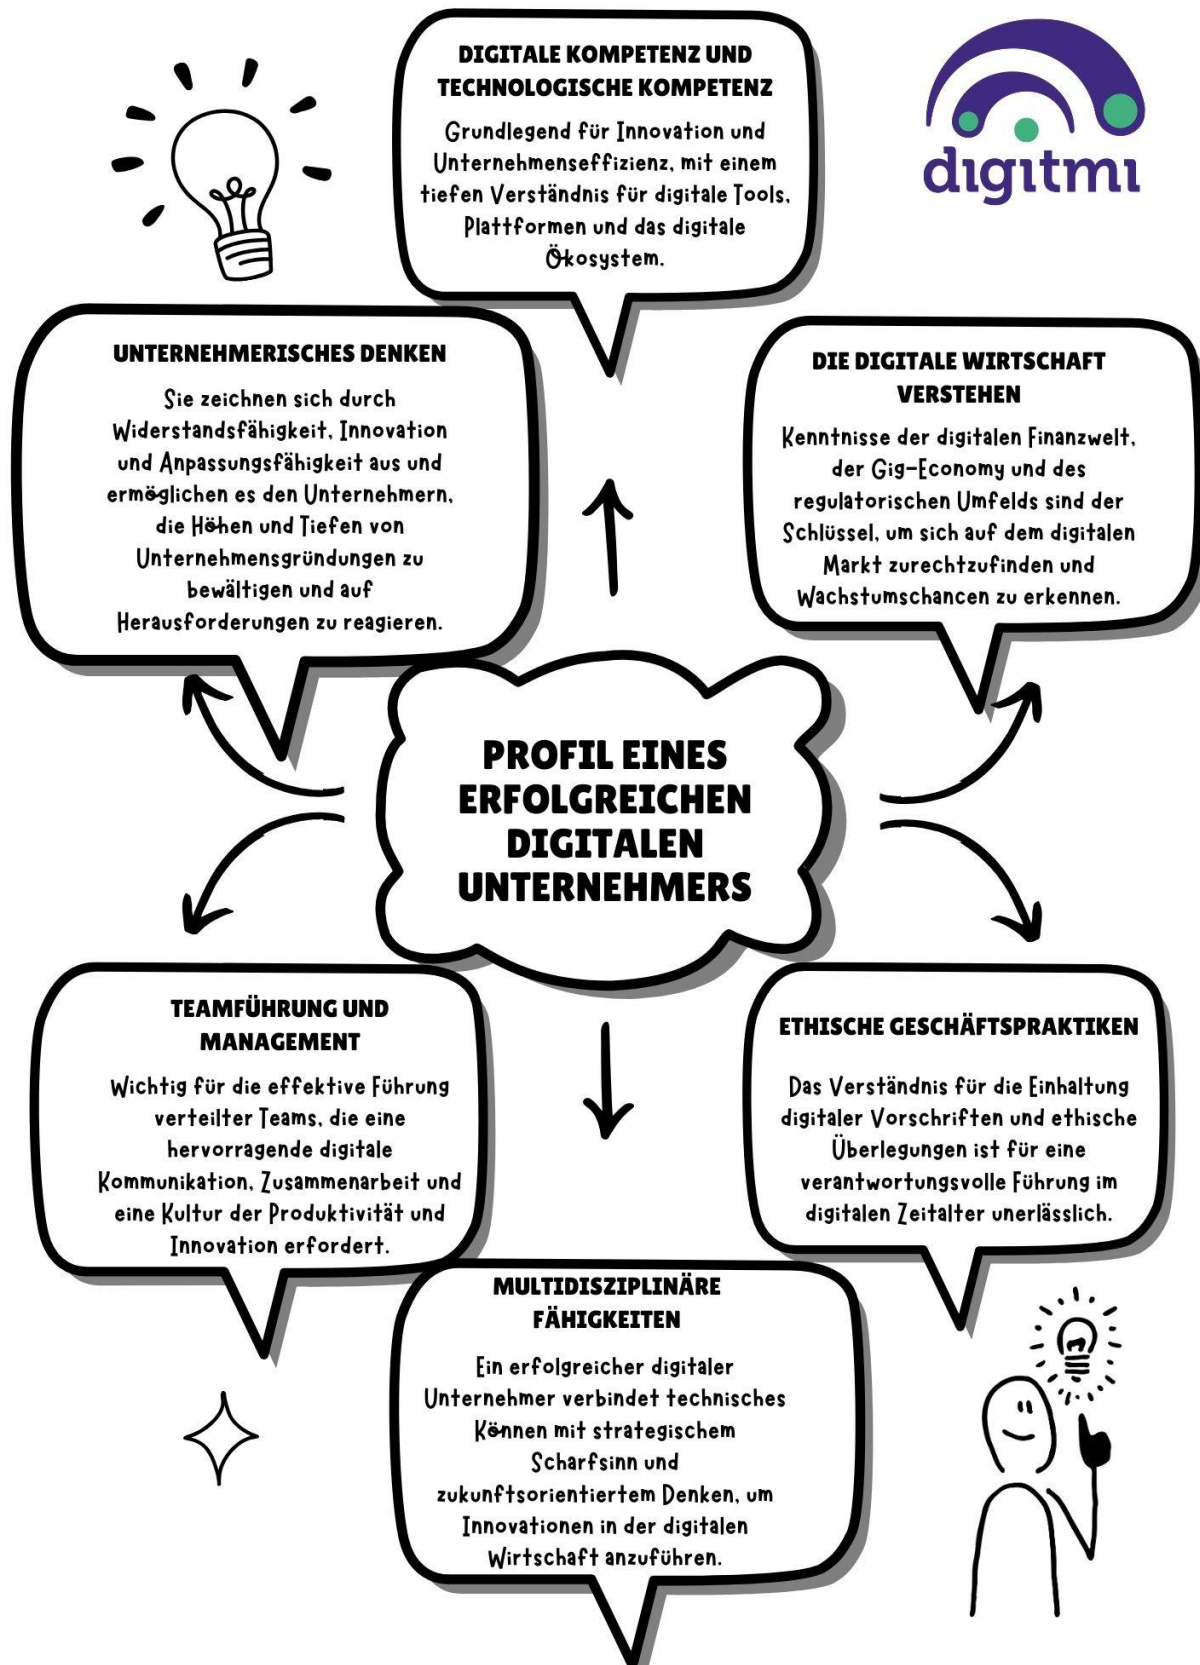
DIGITALE KOMPETENZ UND TECHNOLOGISCHE KOMPETENZ

Grundlegend für Innovation und Unternehmenseffizienz, mit einem tiefen Verständnis für digitale Tools, Plattformen und das digitale Ökosystem.

digitmi

UNTERNEHMERISCHES DENKEN

Sie zeichnen sich durch Widerstandsfähigkeit, Innovation und Anpassungsfähigkeit aus und ermöglichen es den Unternehmern, die Höhen und Tiefen von Unternehmensgründungen zu bewältigen und auf Herausforderungen zu reagieren.

DIE DIGITALE WIRTSCHAFT VERSTEHEN

Kenntnisse der digitalen Finanzwelt, der Gig-Economy und des regulatorischen Umfelds sind der Schlüssel, um sich auf dem digitalen Markt zurechtzufinden und Wachstumschancen zu erkennen.

PROFIL EINES ERFOLGREICHEN DIGITALEN UNTERNEHMERS

TEAMFÜHRUNG UND MANAGEMENT

Wichtig für die effektive Führung verteilter Teams, die eine hervorragende digitale Kommunikation, Zusammenarbeit und eine Kultur der Produktivität und Innovation erfordert.

ETHISCHE GESCHÄFTSPRAKTIKEN

Das Verständnis für die Einhaltung digitaler Vorschriften und ethische Überlegungen ist für eine verantwortungsvolle Führung im digitalen Zeitalter unerlässlich.

MULTIDISZIPLINÄRE FÄHIGKEITEN

Ein erfolgreicher digitaler Unternehmer verbindet technisches Können mit strategischem Scharfsinn und zukunftsorientiertem Denken, um Innovationen in der digitalen Wirtschaft anzuführen.